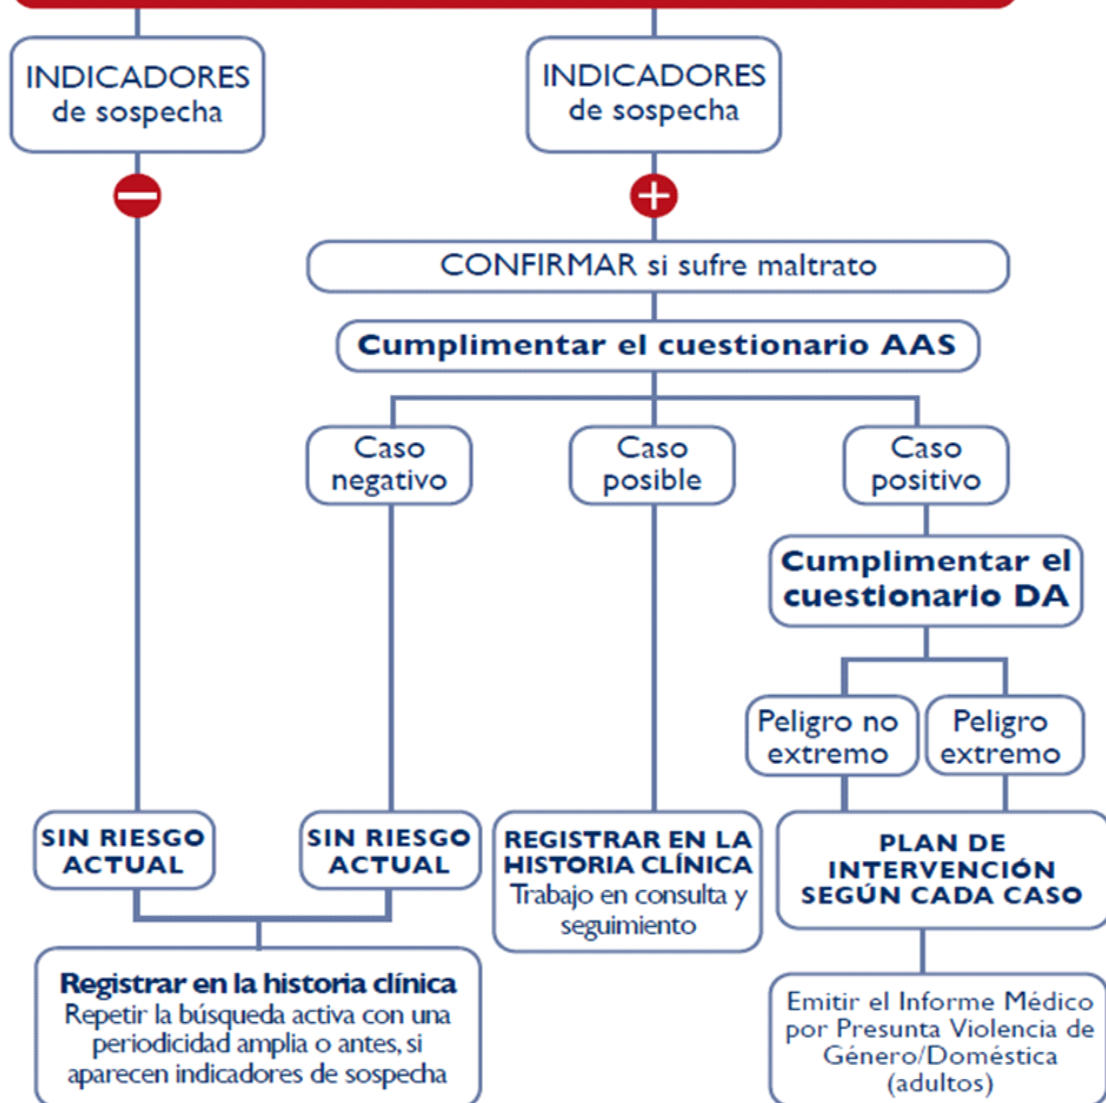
INDICADORES de sospecha

INDICADORES de sospecha

−

+

CONFIRMAR si sufre maltrato

Cumplimentar el cuestionario AAS

Caso negativo

Caso posible

Caso positivo

Cumplimentar el cuestionario DA

Peligro no extremo

Peligro extremo

SIN RIESGO ACTUAL

SIN RIESGO ACTUAL

REGISTRAR EN LA HISTORIA CLÍNICA
Trabajo en consulta y seguimiento

PLAN DE INTERVENCIÓN SEGÚN CADA CASO

Registrar en la historia clínica
Repetir la búsqueda activa con una periodicidad amplia o antes, si aparecen indicadores de sospecha

Emitir el Informe Médico por Presunta Violencia de Género/Doméstica (adultos)